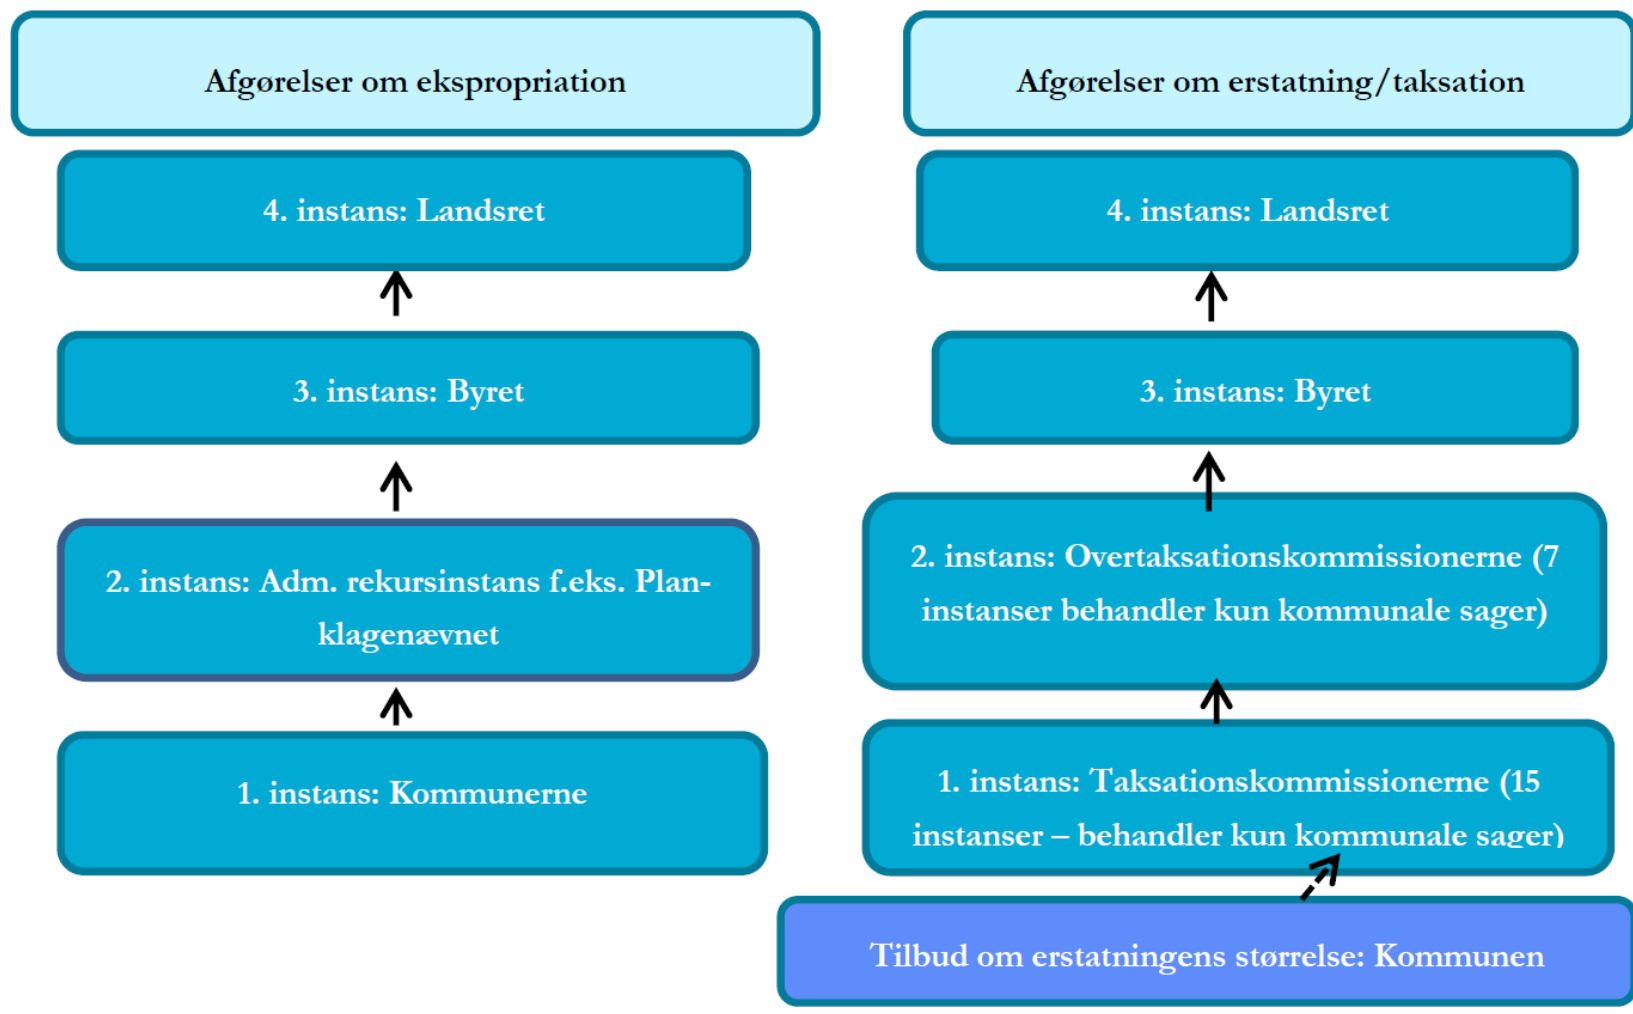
Afgørelser om ekspropriation

4. instans: Landsret

3. instans: Byret

2. instans: Adm. rekursinstans f.eks. Plan-klagenævnet

1. instans: Kommunerne

Afgørelser om erstatning/taksation

4. instans: Landsret

3. instans: Byret

2. instans: Overtaksationskommissionerne (7 instanser behandler kun kommunale sager)

1. instans: Taksationskommissionerne (15 instanser – behandler kun kommunale sager)

Tilbud om erstatningens størrelse: Kommunen